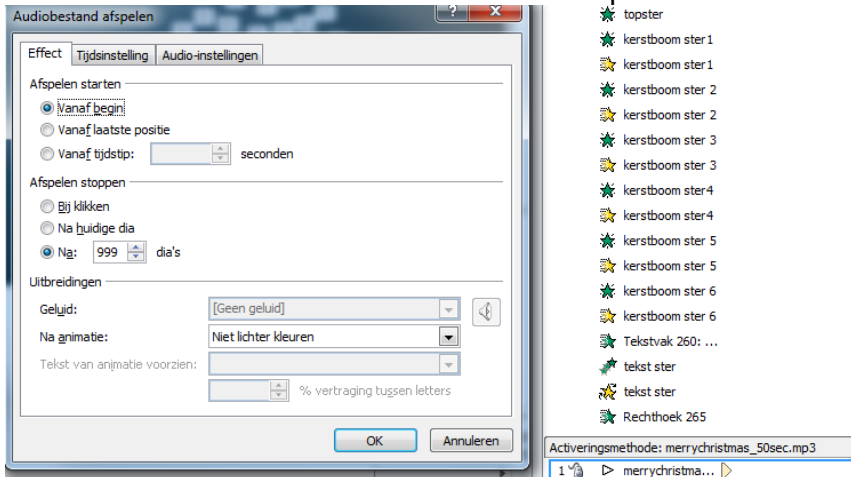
Audiobestand afspelen

Effect | Tijdsinstelling | Audio-instellingen

Afspelen starten
Vanaf begin
Vanaf laatste positie
Vanaf tijdstip: seconden

Afspelen stoppen
Bij klikken
Na huidige dia
Na: 999 dia's

Uitbreidingen
Geluid: [Geen geluid]
Na animatie: Niet lichter kleuren
Tekst van animatie voorzien:
% vertraging tussen letters

OK Annuleren

topster
kerstboom ster1
kerstboom ster1
kerstboom ster 2
kerstboom ster 2
kerstboom ster 3
kerstboom ster 3
kerstboom ster4
kerstboom ster4
kerstboom ster 5
kerstboom ster 5
kerstboom ster 6
kerstboom ster 6
Tekstvak 260: ...
tekst ster
tekst ster
Rechthoek 265
Activeringsmethode: merrychristmas_50sec.mp3
1 merrychristma...